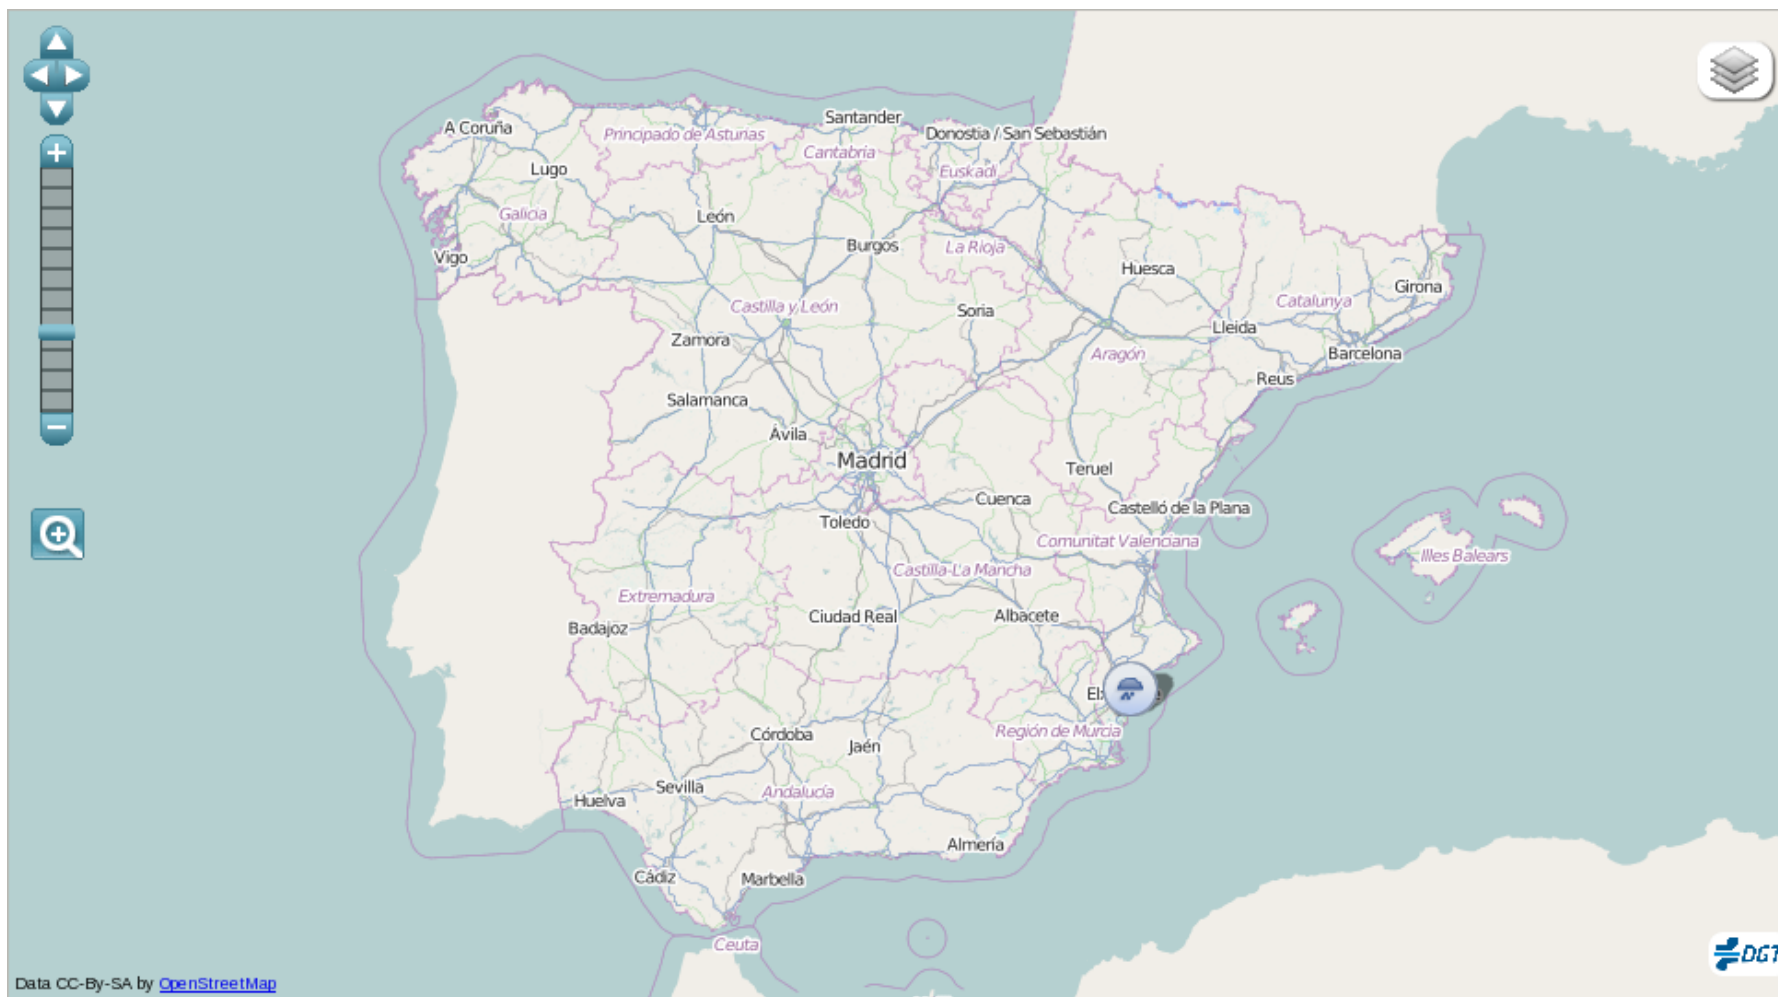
A Coruña
Principado de Asturias
Santander
Cantabria
Donostia / San Sebastián
Euskadi
Lugo
Galicia
León
Burgos
La Rioja
Vigo
Huesca
Castilla y León
Soria
Catalunya
Girona
Lleida
Zamora
Aragón
Barcelona
Reus
Salamanca
Ávila
Madrid
Teruel
Cuenca
Toledo
Castelló de la Plana
Comunitat Valenciana
Castilla-La Mancha
Illes Balears
Extremadura
Ciudad Real
Albacete
Badajoz
El
Región de Murcia
Córdoba
Jaén
Sevilla
Andalucía
Huelva
Almería
Cádiz
Marbella
Ceuta
Data CC-By-SA by OpenStreetMap
DGT